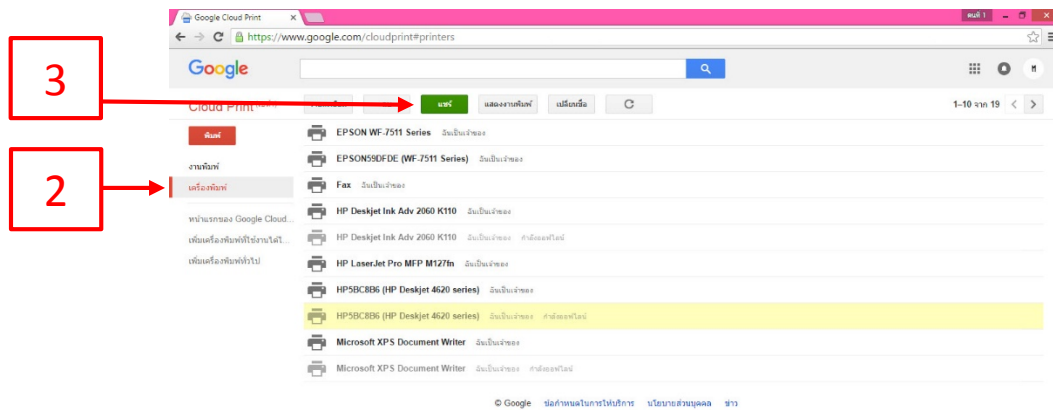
Google Cloud Print ×

คนที่ 1

https://www.google.com/cloudprint#printers

Google

3

Cloud Print

แชร์

แสดงงานพิมพ์

เปลี่ยนชื่อ

1–10 จาก 19

พิมพ์

2

งานพิมพ์

เครื่องพิมพ์

หน้าแรกของ Google Cloud...

เพิ่มเครื่องพิมพ์ที่ใช้งานได้...

เพิ่มเครื่องพิมพ์ทั่วไป

EPSON WF-7511 Series ฉันเป็นเจ้าของ

EPSON59DFDE (WF-7511 Series) ฉันเป็นเจ้าของ

Fax ฉันเป็นเจ้าของ

HP Deskjet Ink Adv 2060 K110 ฉันเป็นเจ้าของ

HP Deskjet Ink Adv 2060 K110 ฉันเป็นเจ้าของ กำลังออฟไลน์

HP LaserJet Pro MFP M127fn ฉันเป็นเจ้าของ

HP5BC8B6 (HP Deskjet 4620 series) ฉันเป็นเจ้าของ

HP5BC8B6 (HP Deskjet 4620 series) ฉันเป็นเจ้าของ กำลังออฟไลน์

Microsoft XPS Document Writer ฉันเป็นเจ้าของ

Microsoft XPS Document Writer ฉันเป็นเจ้าของ กำลังออฟไลน์

© Google ข้อกำหนดในการให้บริการ นโยบายส่วนบุคคล ข่าว